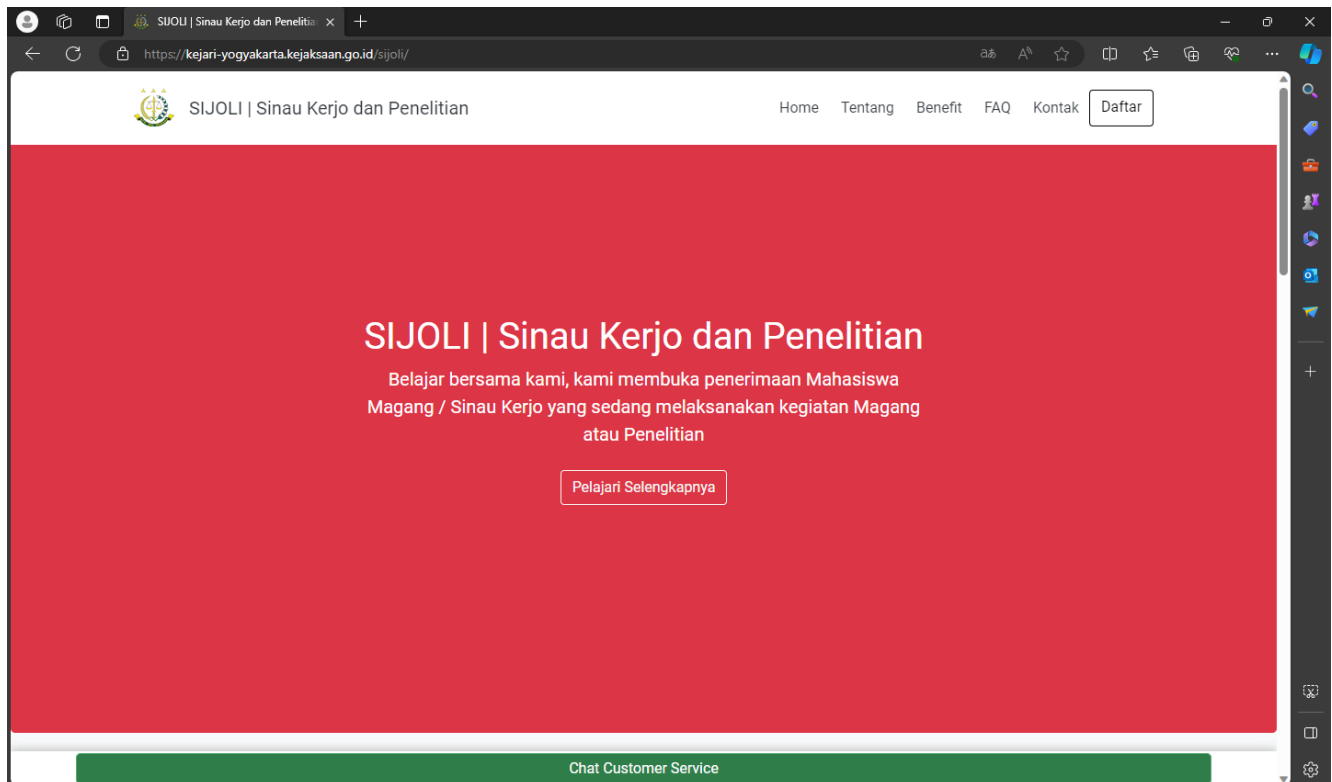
SIJOLI | Sinau Kerjo dan Penelitia

https://kejari-yogyakarta.kejaksaan.go.id/sijoli/

SIJOLI | Sinau Kerjo dan Penelitian

Home Tentang Benefit FAQ Kontak Daftar

SIJOLI | Sinau Kerjo dan Penelitian

Belajar bersama kami, kami membuka penerimaan Mahasiswa Magang / Sinau Kerjo yang sedang melaksanakan kegiatan Magang atau Penelitian

Pelajari Selengkapnya

Chat Customer Service